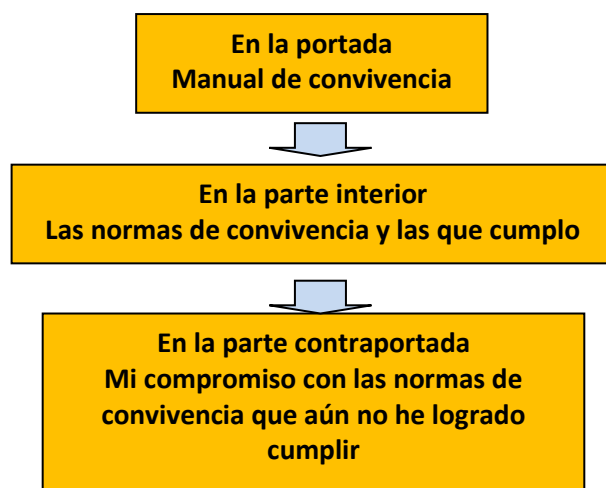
En la portada
Manual de convivencia

En la parte interior
Las normas de convivencia y las que cumplo

En la parte contraportada
Mi compromiso con las normas de convivencia que aún no he logrado cumplir